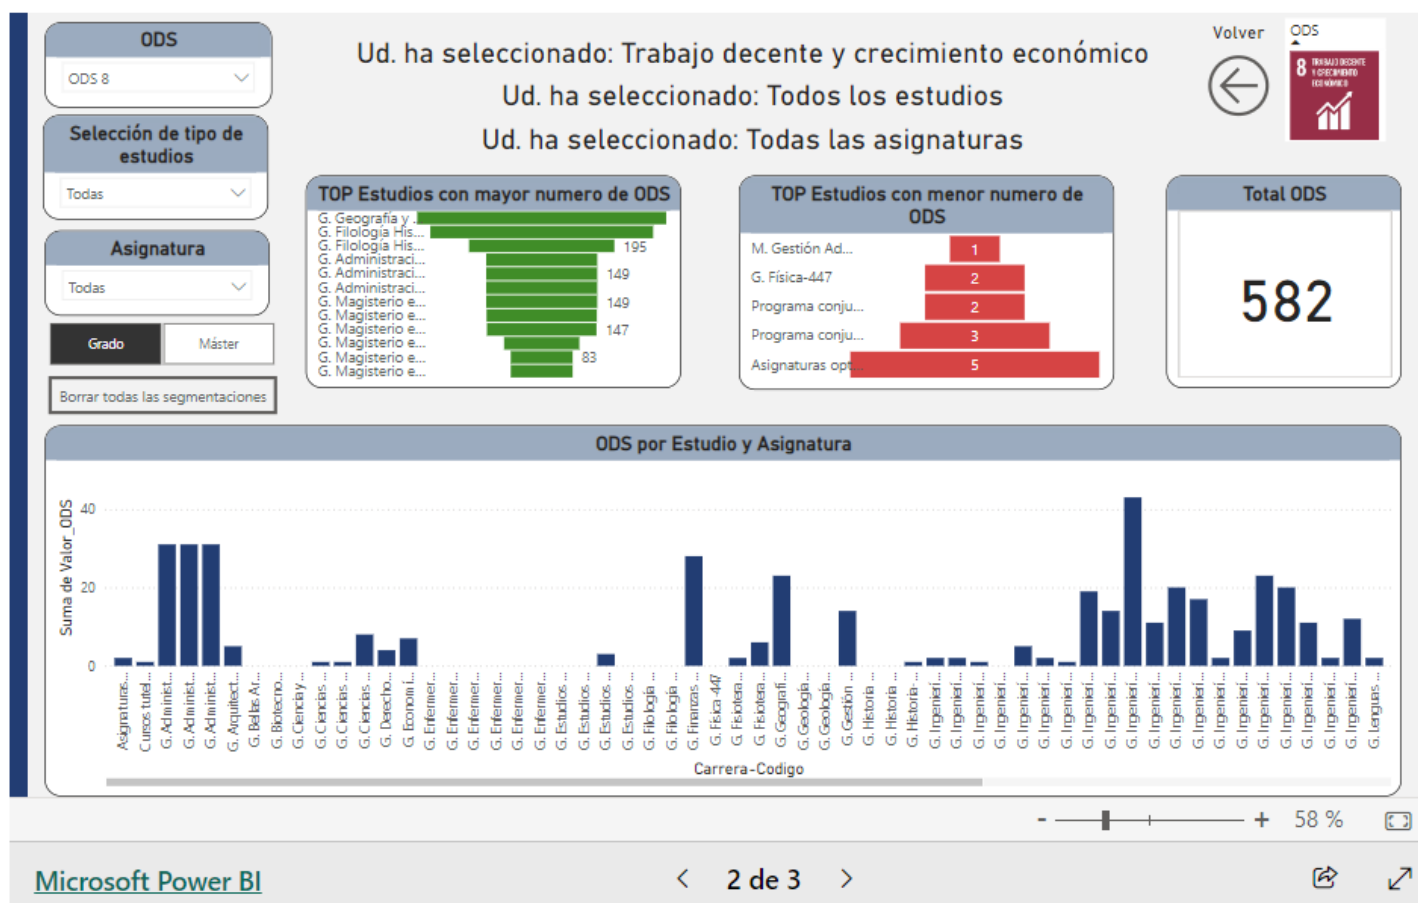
ODS
ODS 8

Selección de tipo de estudios
Todas

Asignatura
Todas

Grado
Máster

Borrar todas las segmentaciones

Ud. ha seleccionado: Trabajo decente y crecimiento económico
Ud. ha seleccionado: Todos los estudios
Ud. ha seleccionado: Todas las asignaturas

Volver

ODS
8 TRABAJO DECENTE Y CRECIMIENTO ECONÓMICO

TOP Estudios con mayor numero de ODS
G. Geografía y ...
G. Filología His...
G. Filología His... 195
G. Administraci...
G. Administraci... 149
G. Administraci...
G. Magisterio e... 149
G. Magisterio e...
G. Magisterio e... 147
G. Magisterio e...
G. Magisterio e... 83
G. Magisterio e...

TOP Estudios con menor numero de ODS
M. Gestión Ad... 1
G. Física-447 2
Programa conju... 2
Programa conju... 3
Asignaturas opt... 5

Total ODS
582

ODS por Estudio y Asignatura
Suma de Valor_ODS
40
20
0
Asignaturas... Cursos tutel... G. Administ... G. Administ... G. Administ... G. Arquitect... G. Bellas Ar... G. Biotecno... G. Ciencia y... G. Ciencias ... G. Ciencias ... G. Ciencias ... G. Derecho... G. Economí... G. Enfermer... G. Enfermer... G. Enfermer... G. Enfermer... G. Enfermer... G. Enfermer... G. Estudios ... G. Estudios ... G. Estudios ... G. Estudios ... G. Filología ... G. Filología ... G. Filología ... G. Finanzas ... G. Física 447 G. Fisioterap... G. Fisioterap... G. Geografí... G. Geología... G. Geología... G. Gestión ... G. Historia ... G. Historia ... G. Historia ... G. Ingenierí... G. Ingenierí... G. Ingenierí... G. Ingenierí... G. Ingenierí... G. Ingenierí... G. Ingenierí... G. Ingenierí... G. Ingenierí... G. Ingenierí... G. Ingenierí... G. Ingenierí... G. Ingenierí... G. Ingenierí... G. Ingenierí... G. Ingenierí... G. Ingenierí... G. Ingenierí... G. Ingenierí... G. Ingenierí... G. Ingenierí... G. Lenguas ...
Carrera-Codigo

- + 58 %

Microsoft Power BI
2 de 3